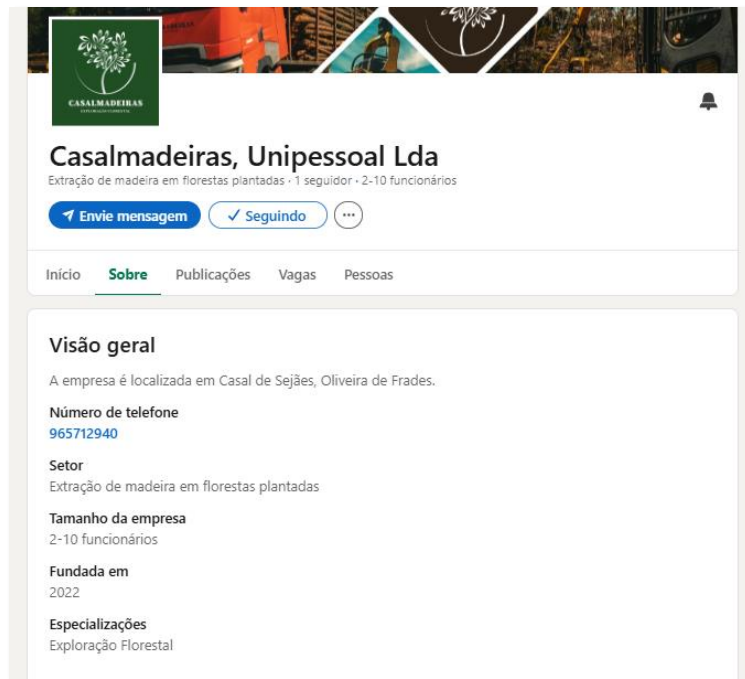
CASALMADEIRAS
EXPLORAÇÃO FLORESTAL

Casalmadeiras, Unipessoal Lda
Extração de madeira em florestas plantadas · 1 seguidor · 2-10 funcionários

Envie mensagem
✓ Seguindo
···

Início
Sobre
Publicações
Vagas
Pessoas

Visão geral
A empresa é localizada em Casal de Sejães, Oliveira de Frades.

Número de telefone
965712940

Setor
Extração de madeira em florestas plantadas

Tamanho da empresa
2-10 funcionários

Fundada em
2022

Especializações
Exploração Florestal